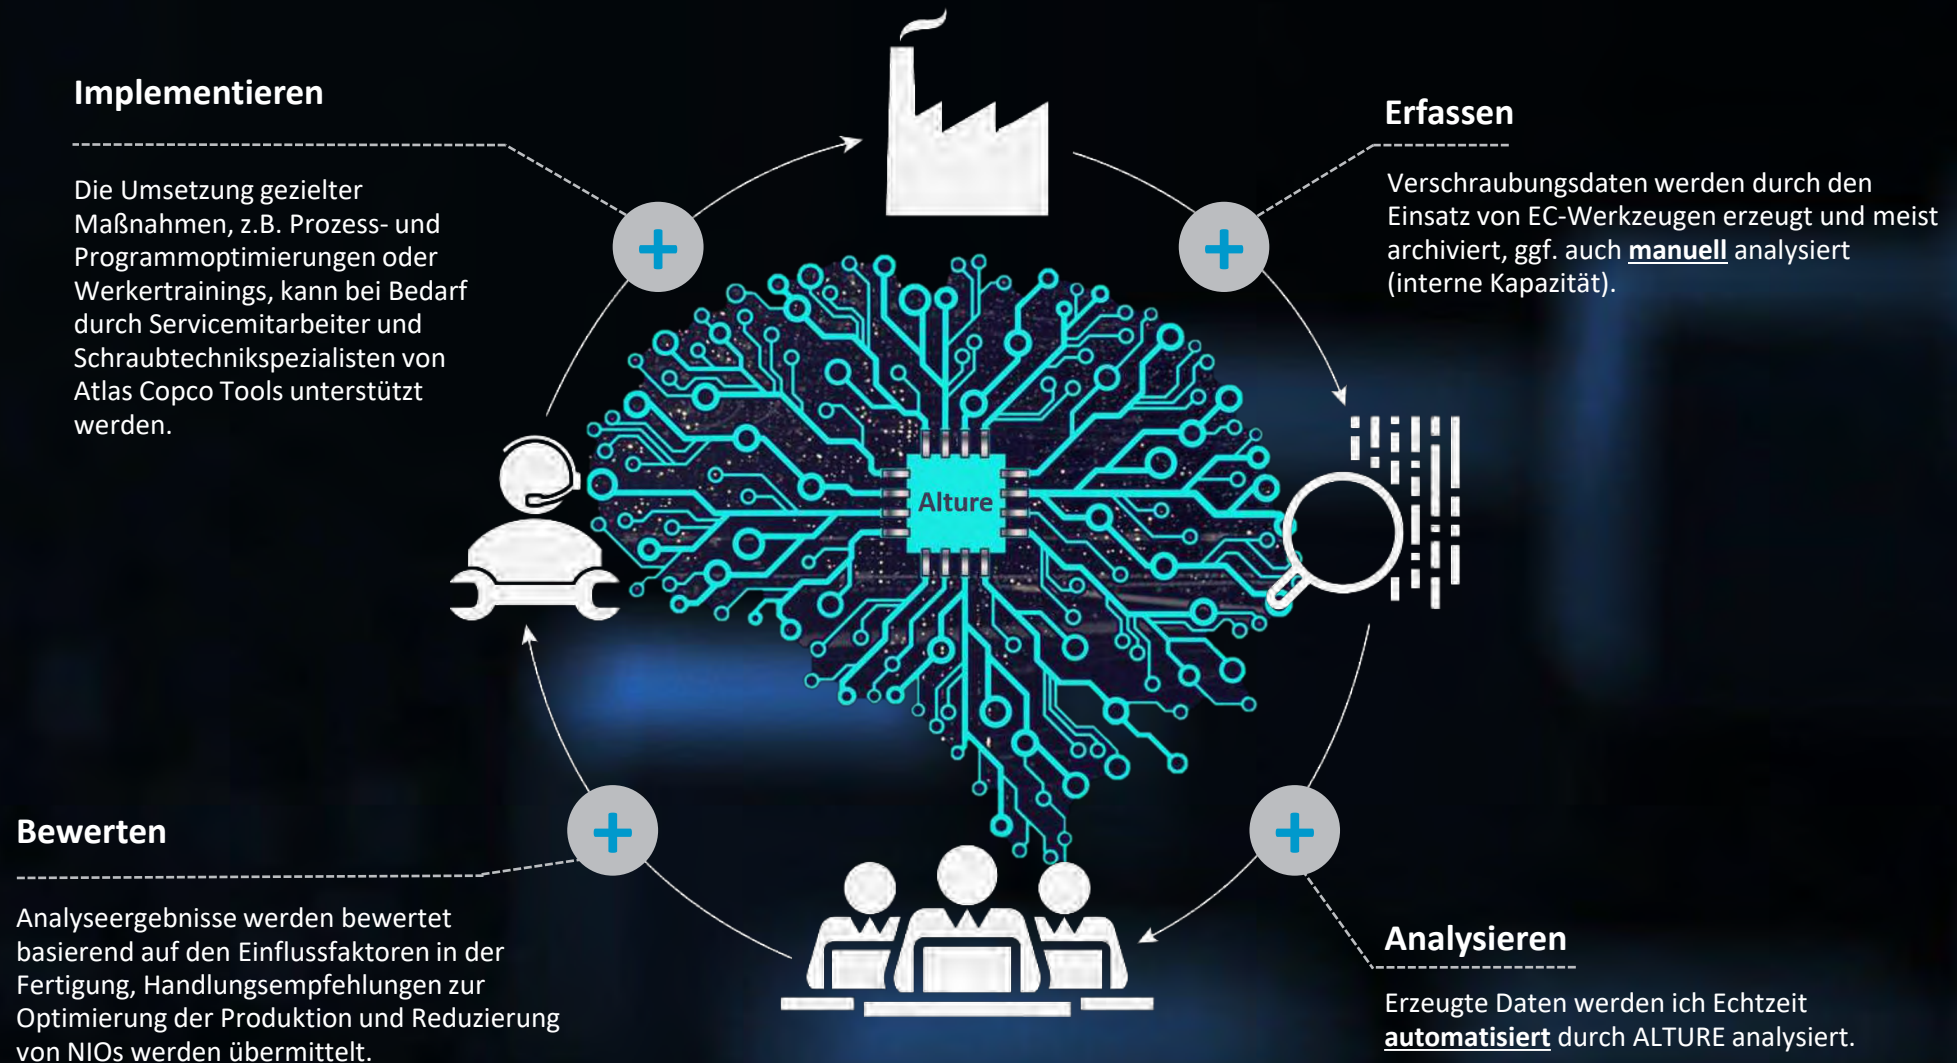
Implementieren

Die Umsetzung gezielter Maßnahmen, z.B. Prozess- und Programmoptimierungen oder Werkertrainings, kann bei Bedarf durch Servicemitarbeiter und Schraubtechnikspezialisten von Atlas Copco Tools unterstützt werden.

Erfassen

Verschraubungsdaten werden durch den Einsatz von EC-Werkzeugen erzeugt und meist archiviert, ggf. auch manuell analysiert (interne Kapazität).

Alture

Bewerten

Analyseergebnisse werden bewertet basierend auf den Einflussfaktoren in der Fertigung, Handlungsempfehlungen zur Optimierung der Produktion und Reduzierung von NIOs werden übermittelt.

Analysieren

Erzeugte Daten werden ich Echtzeit automatisiert durch ALTURE analysiert.